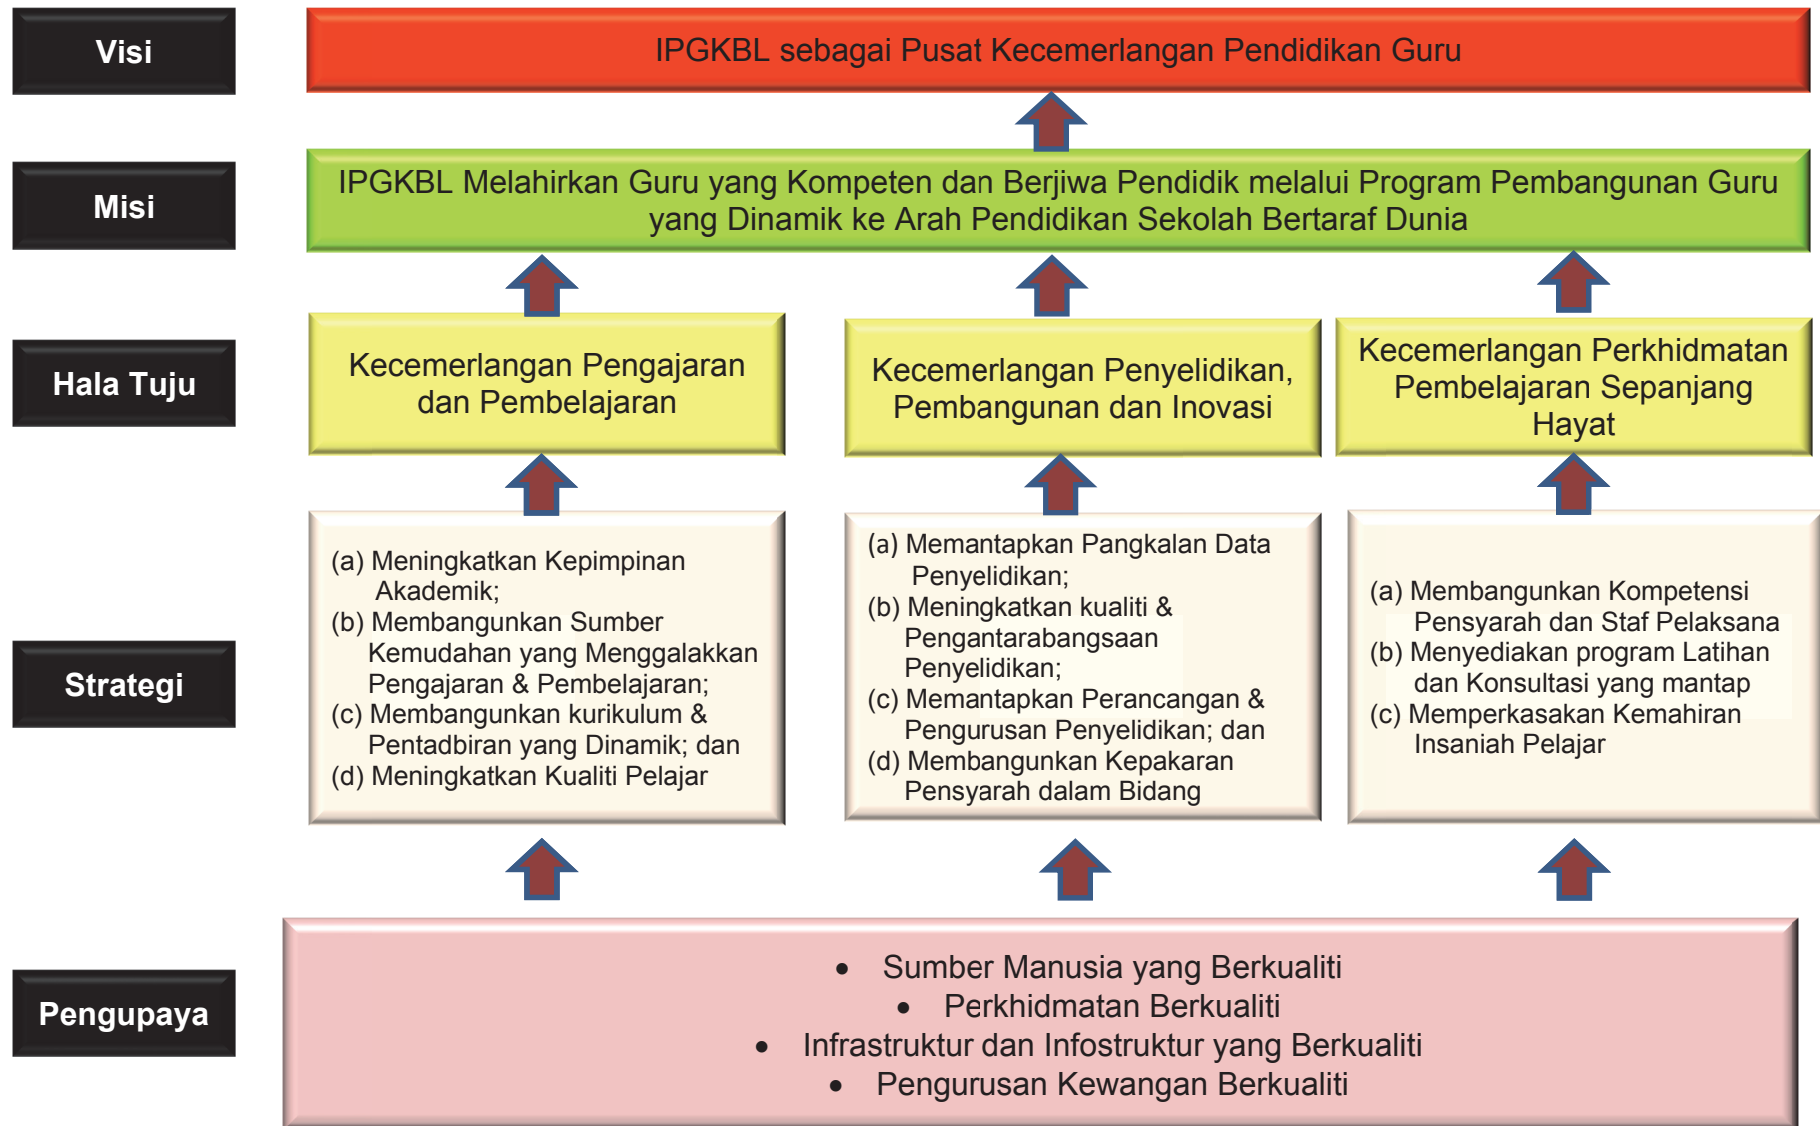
Visi

IPGKBL sebagai Pusat Kecemerlangan Pendidikan Guru

Misi

IPGKBL Melahirkan Guru yang Kompeten dan Berjiwa Pendidik melalui Program Pembangunan Guru yang Dinamik ke Arah Pendidikan Sekolah Bertaraf Dunia

Hala Tuju

Kecemerlangan Pengajaran dan Pembelajaran

Kecemerlangan Penyelidikan, Pembangunan dan Inovasi

Kecemerlangan Perkhidmatan Pembelajaran Sepanjang Hayat

Strategi

(a) Meningkatkan Kepimpinan Akademik;
(b) Membangunkan Sumber Kemudahan yang Menggalakkan Pengajaran & Pembelajaran;
(c) Membangunkan kurikulum & Pentadbiran yang Dinamik; dan
(d) Meningkatkan Kualiti Pelajar

(a) Memantapkan Pangkalan Data Penyelidikan;
(b) Meningkatkan kualiti & Pengantarabangsaan Penyelidikan;
(c) Memantapkan Perancangan & Pengurusan Penyelidikan; dan
(d) Membangunkan Kepakaran Pensyarah dalam Bidang

(a) Membangunkan Kompetensi Pensyarah dan Staf Pelaksana
(b) Menyediakan program Latihan dan Konsultasi yang mantap
(c) Memperkasakan Kemahiran Insaniah Pelajar

Pengupaya

• Sumber Manusia yang Berkualiti
• Perkhidmatan Berkualiti
• Infrastruktur dan Infostruktur yang Berkualiti
• Pengurusan Kewangan Berkualiti